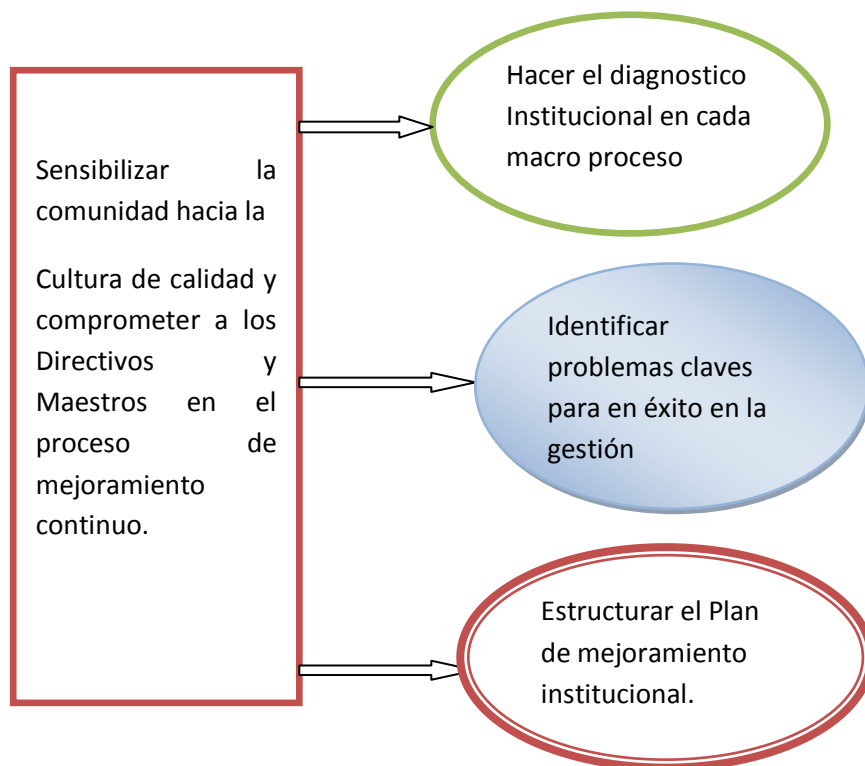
Sensibilizar la comunidad hacia la

Cultura de calidad y comprometer a los Directivos y Maestros en el proceso de mejoramiento continuo.

Hacer el diagnostico Institucional en cada macro proceso

Identificar problemas claves para en éxito en la gestión

Estructurar el Plan de mejoramiento institucional.